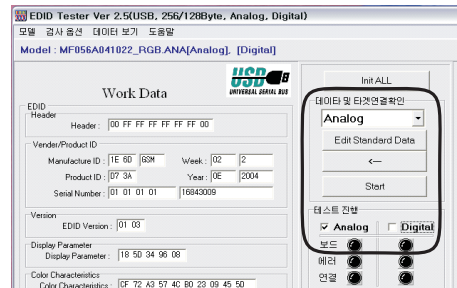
EDID Tester Ver 2.5(USB, 256/128Byte, Analog, Digital)

모델 검사 옵션 데이터 보기 도움말

Model : MF056A041022_RGB.ANA[Analog], [Digital]

Work Data

USB
UNIVERSAL SERIAL BUS

EDID

Header

Header : 00 FF FF FF FF FF FF 00

Vender/Product ID

Manufacture ID : 1E 6D GSM

Week : 02 2

Product ID : D7 3A

Year : 0E 2004

Serial Number : 01 01 01 01 16843009

Version

EDID Version : 01 03

Display Parameter

Display Parameter : 18 5D 34 96 08

Color Characteristics

Color Characteristics : CF 72 A3 57 4C B0 23 09 45 50

Init ALL

데이타 및 타겟연결확인

Analog

Edit Standard Data

<---

Start

테스트 진행

Analog

Digital

보드

에러

연결